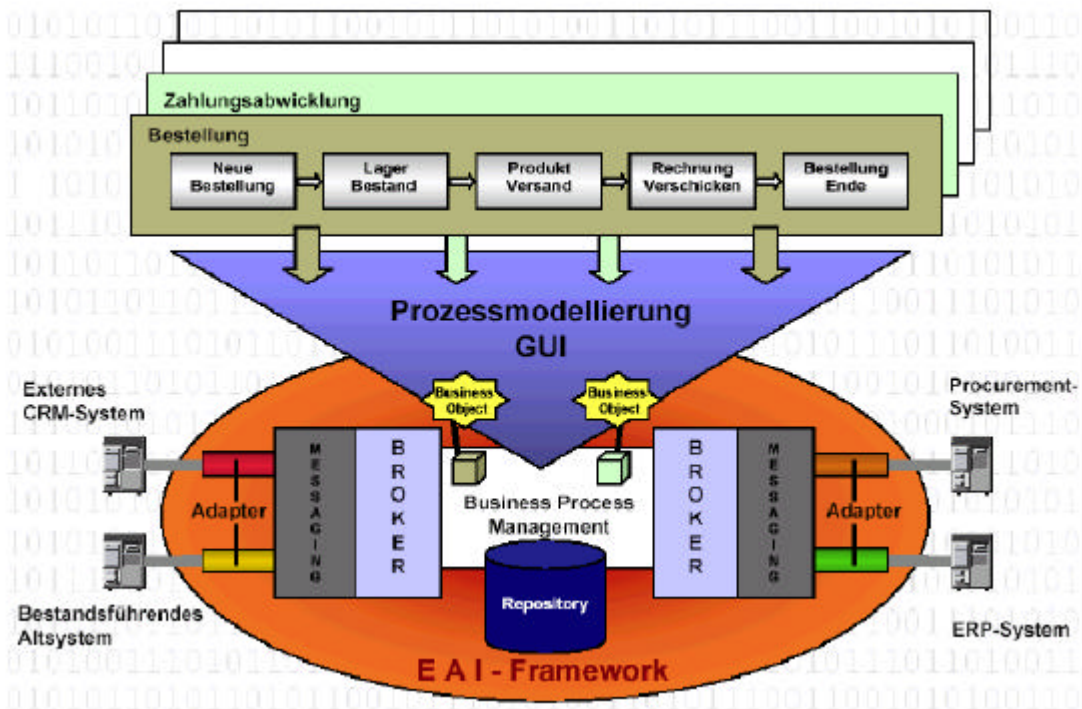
Zahlungsabwicklung

Bestellung

Neue Bestellung

Lager Bestand

Produkt Versand

Rechnung Verschicken

Bestellung Ende

Prozessmodellierung GUI

Externes CRM-System

Business Object

Business Object

Procurement-System

M E S S A G I N G

B R O K E R

Adapter

Business Process Management

B R O K E R

M E S S A G I N G

Adapter

Repository

Bestandsführendes Altsystem

ERP-System

E A I - Framework